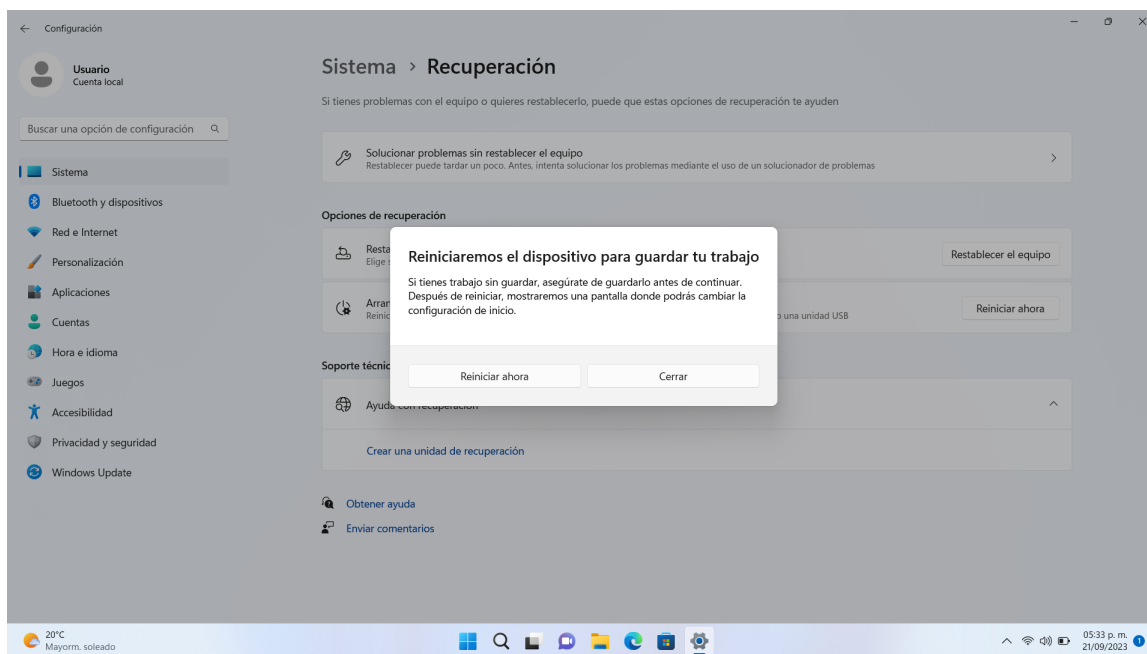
Configuración

Usuario
Cuenta local

Buscar una opción de configuración

Sistema
Bluetooth y dispositivos
Red e Internet
Personalización
Aplicaciones
Cuentas
Hora e idioma
Juegos
Accesibilidad
Privacidad y seguridad
Windows Update

Sistema › Recuperación

Si tienes problemas con el equipo o quieres restablecerlo, puede que estas opciones de recuperación te ayuden

Solucionar problemas sin restablecer el equipo
Restablecer puede tardar un poco. Antes, intenta solucionar los problemas mediante el uso de un solucionador de problemas

Opciones de recuperación

Resta
Elige
Restablecer el equipo

Arran
Reinic
o una unidad USB
Reiniciar ahora

Soporte técnic

Ayuda con recuperación

Crear una unidad de recuperación

Obtener ayuda
Enviar comentarios

Reiniciaremos el dispositivo para guardar tu trabajo

Si tienes trabajo sin guardar, asegúrate de guardarlo antes de continuar. Después de reiniciar, mostraremos una pantalla donde podrás cambiar la configuración de inicio.

Reiniciar ahora
Cerrar

20°C
Mayorm. soleado

05:33 p. m.
21/09/2023